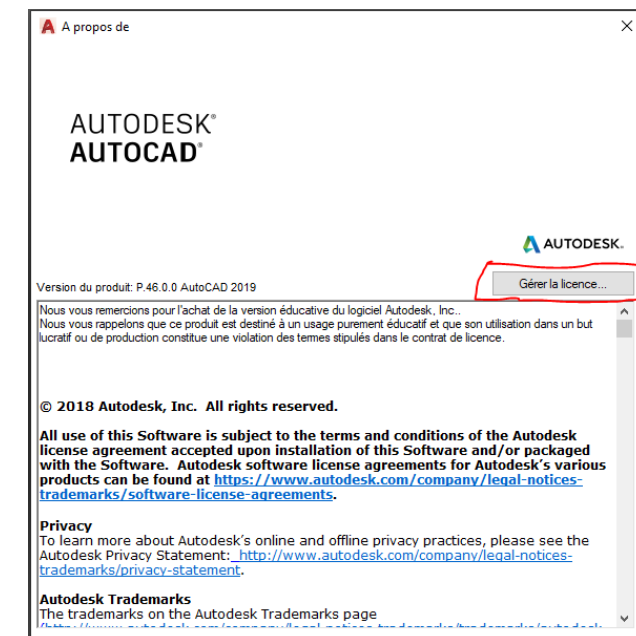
A propos de

AUTODESK®
AUTOCAD®

AUTODESK.

Version du produit: P.46.0.0 AutoCAD 2019

Gérer la licence...

Nous vous remercions pour l'achat de la version éducative du logiciel Autodesk, Inc..
Nous vous rappelons que ce produit est destiné à un usage purement éducatif et que son utilisation dans un but lucratif ou de production constitue une violation des termes stipulés dans le contrat de licence.

© 2018 Autodesk, Inc. All rights reserved.

All use of this Software is subject to the terms and conditions of the Autodesk license agreement accepted upon installation of this Software and/or packaged with the Software. Autodesk software license agreements for Autodesk's various products can be found at https://www.autodesk.com/company/legal-notices-trademarks/software-license-agreements.

Privacy
To learn more about Autodesk's online and offline privacy practices, please see the Autodesk Privacy Statement: http://www.autodesk.com/company/legal-notices-trademarks/privacy-statement.

Autodesk Trademarks
The trademarks on the Autodesk Trademarks page
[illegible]